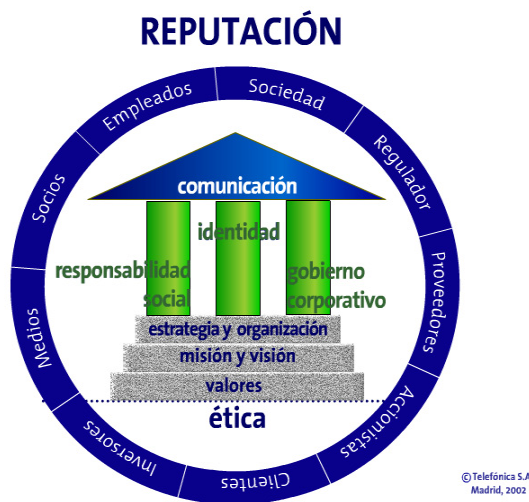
REPUTACIÓN

Empleados
Sociedad
Regulador
Proveedores
Accionistas
Clientes
Inversores
Medios
Socios

comunicación

identidad

responsabilidad social

gobierno corporativo

estrategia y organización

misión y visión

valores

ética

©Telefónica S.A
Madrid, 2002